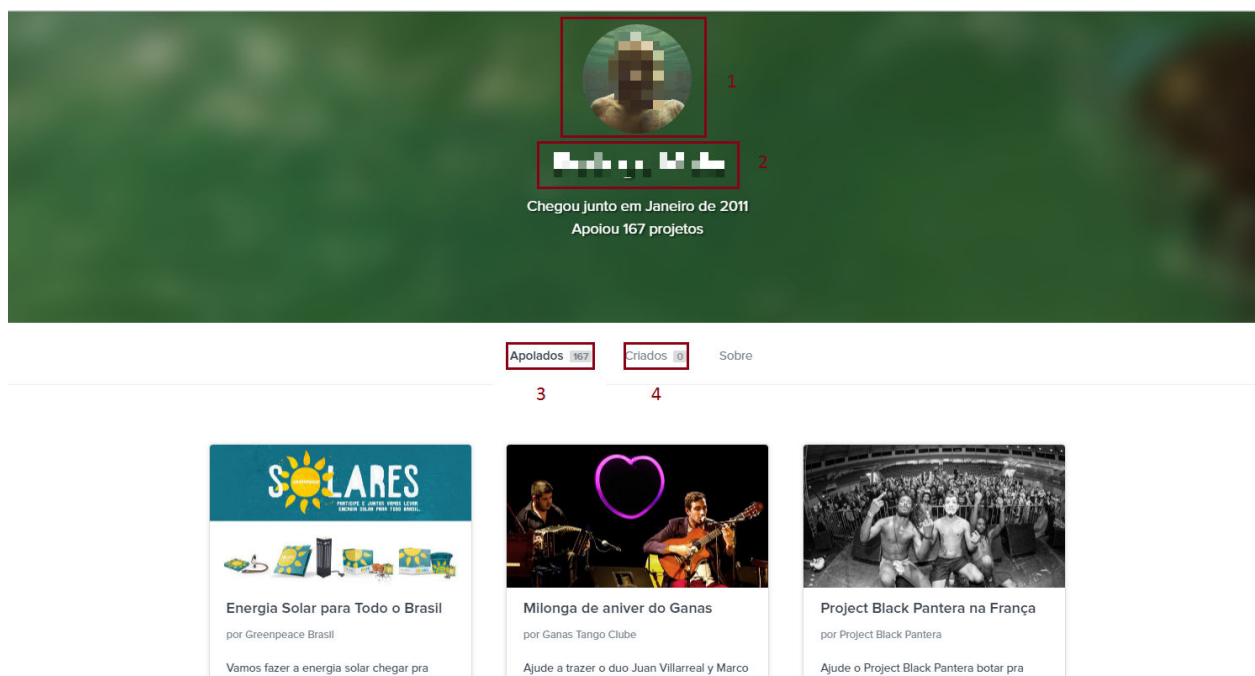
1

2

Chegou junto em Janeiro de 2011
Apoiou 167 projetos

Apoiados 167 Criados 0 Sobre

3 4

SOLARES
PARTICIPE E JUNTOS VAMOS LEVAR ENERGIA SOLAR PARA TODO BRASIL.

Energia Solar para Todo o Brasil
por Greenpeace Brasil
Vamos fazer a energia solar chegar pra

Milonga de aniver do Ganas
por Ganas Tango Clube
Ajude a trazer o duo Juan Villarreal y Marco

Project Black Pantera na França
por Project Black Pantera
Ajude o Project Black Pantera botar pra